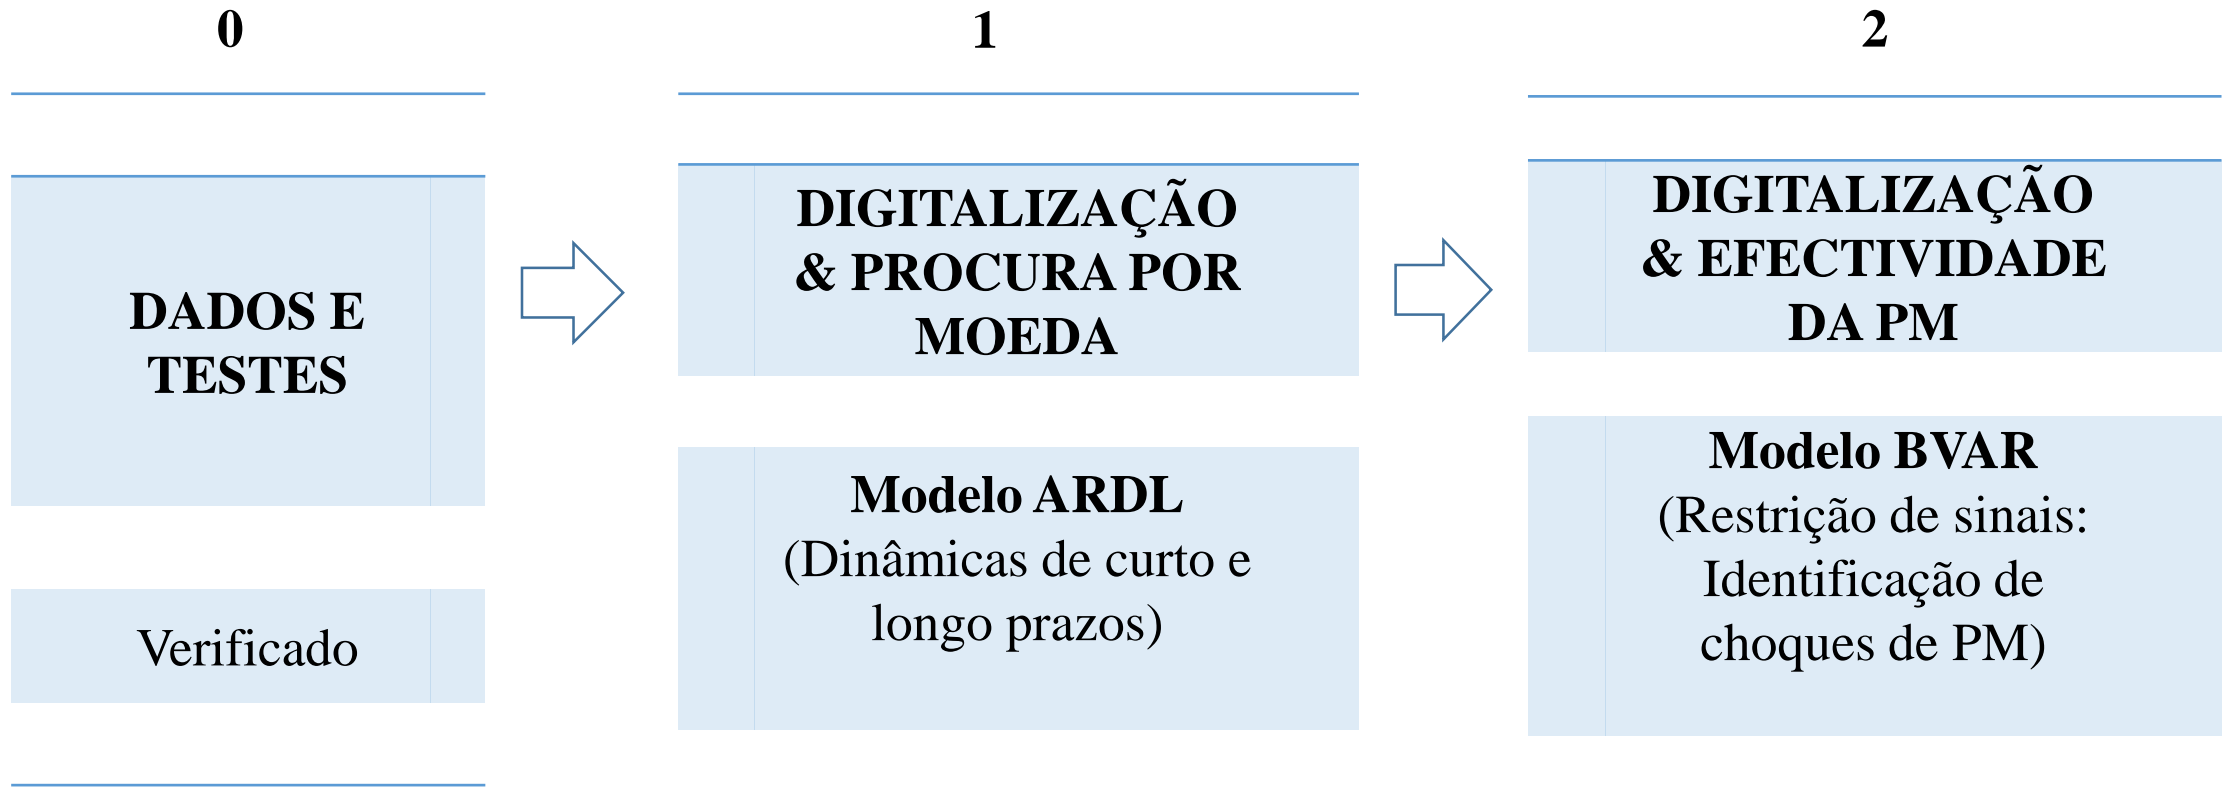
0

DADOS E TESTES

Verificado

1

DIGITALIZAÇÃO & PROCURA POR MOEDA

Modelo ARDL
(Dinâmicas de curto e longo prazos)

2

DIGITALIZAÇÃO & EFECTIVIDADE DA PM

Modelo BVAR
(Restrição de sinais: Identificação de choques de PM)